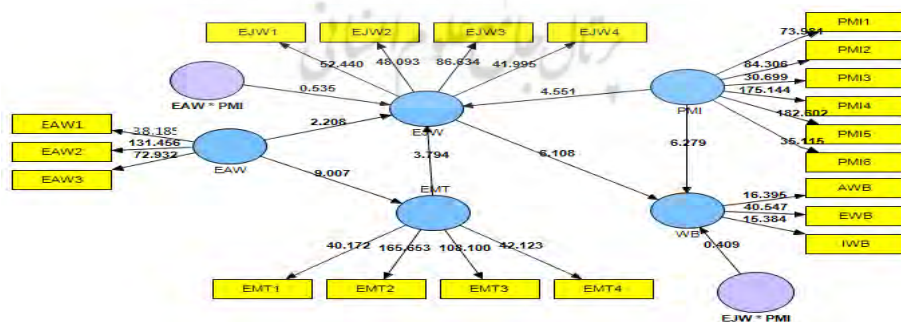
EJW1
EJW2
EJW3
EJW4
52.440
48.093
86.634
41.995
EAW * PMI
0.535
EAW1
EAW2
EAW3
38.185
131.456
72.932
EAW
2.208
EJW
4.551
PMI
73.921
84.306
30.699
175.144
182.802
35.115
PMI1
PMI2
PMI3
PMI4
PMI5
PMI6
3.794
6.108
6.279
9.007
EMT
WB
16.395
40.547
15.384
AWB
EWB
IWB
0.409
40.172
165.653
108.100
42.123
EMT1
EMT2
EMT3
EMT4
EJW * PMI